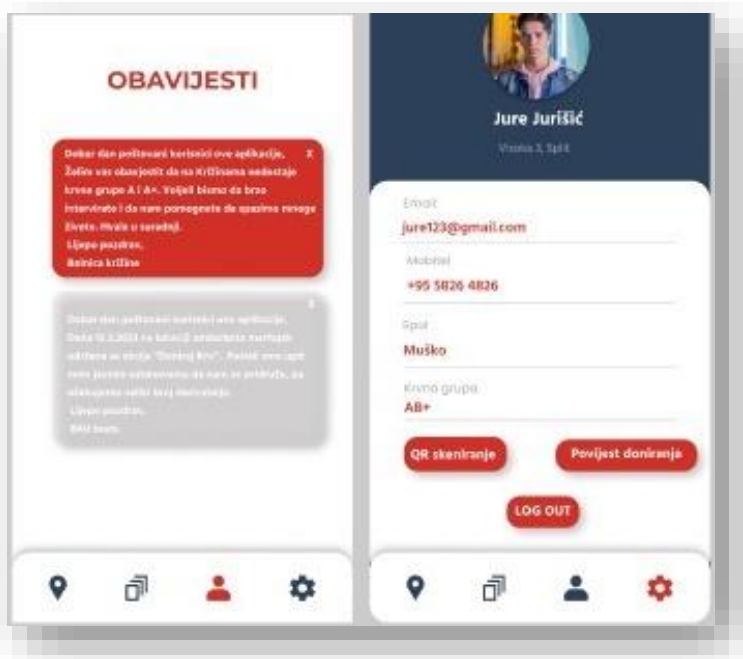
OBAVIJESTI

Dobar dan poštovani korisnici ove aplikacije, Želim vas obavjestiti da na Križinama nedostaje krvne grupe A i A+. Voljeli bismo da brzo intervinate i da nam pomognete da spasimo mnoge živote. Hvala u suradnji.
Lijepo pozdrav,
Bolnica križine

X

Dobar dan poštovani korisnici ove aplikacije, Dana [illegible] na lokaciji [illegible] održana se akcija "Donirajte Krv". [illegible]
Lijepo pozdrav,
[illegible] team

X

Jure Jurišić

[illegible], Split

Email
jure123@gmail.com

Mobitel
+95 5826 4826

Spol
Muško

Krvna grupa
AB+

QR skeniranje

Povijest doniranja

LOG OUT